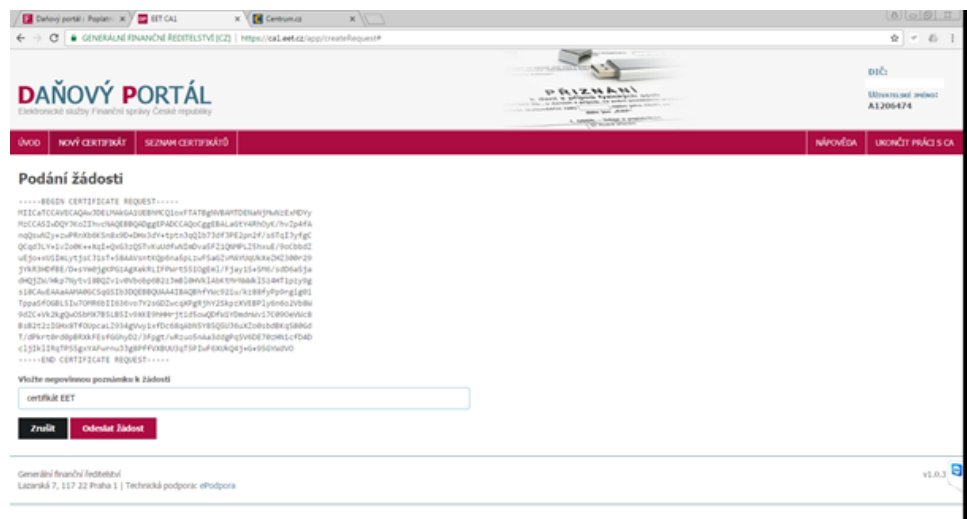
Daňový portál : Poplat | EET CA1 | Centrum.cz

GENERÁLNÍ FINANČNÍ ŘEDITELSTVÍ [CZ] | https://ca1.eet.cz/app/createRequest#

DAŇOVÝ PORTÁL
Elektronické služby Finanční správy České republiky

PŘIZNÁNÍ

DIČ:
UŽIVATELSKÉ JMÉNO:
A1206474

ÚVOD | NOVÝ CERTIFIKÁT | SEZNAM CERTIFIKÁTŮ | NÁPOVĚDA | UKONČIT PRÁCI S CA

Podání žádosti

-----BEGIN CERTIFICATE REQUEST-----
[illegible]
-----END CERTIFICATE REQUEST-----

Vložte nepovinnou poznámku k žádosti
certifikát EET

Zrušit | Odeslat žádost

Generální finanční ředitelství
Lazarská 7, 117 22 Praha 1 | Technická podpora: ePodpora

v1.0.3